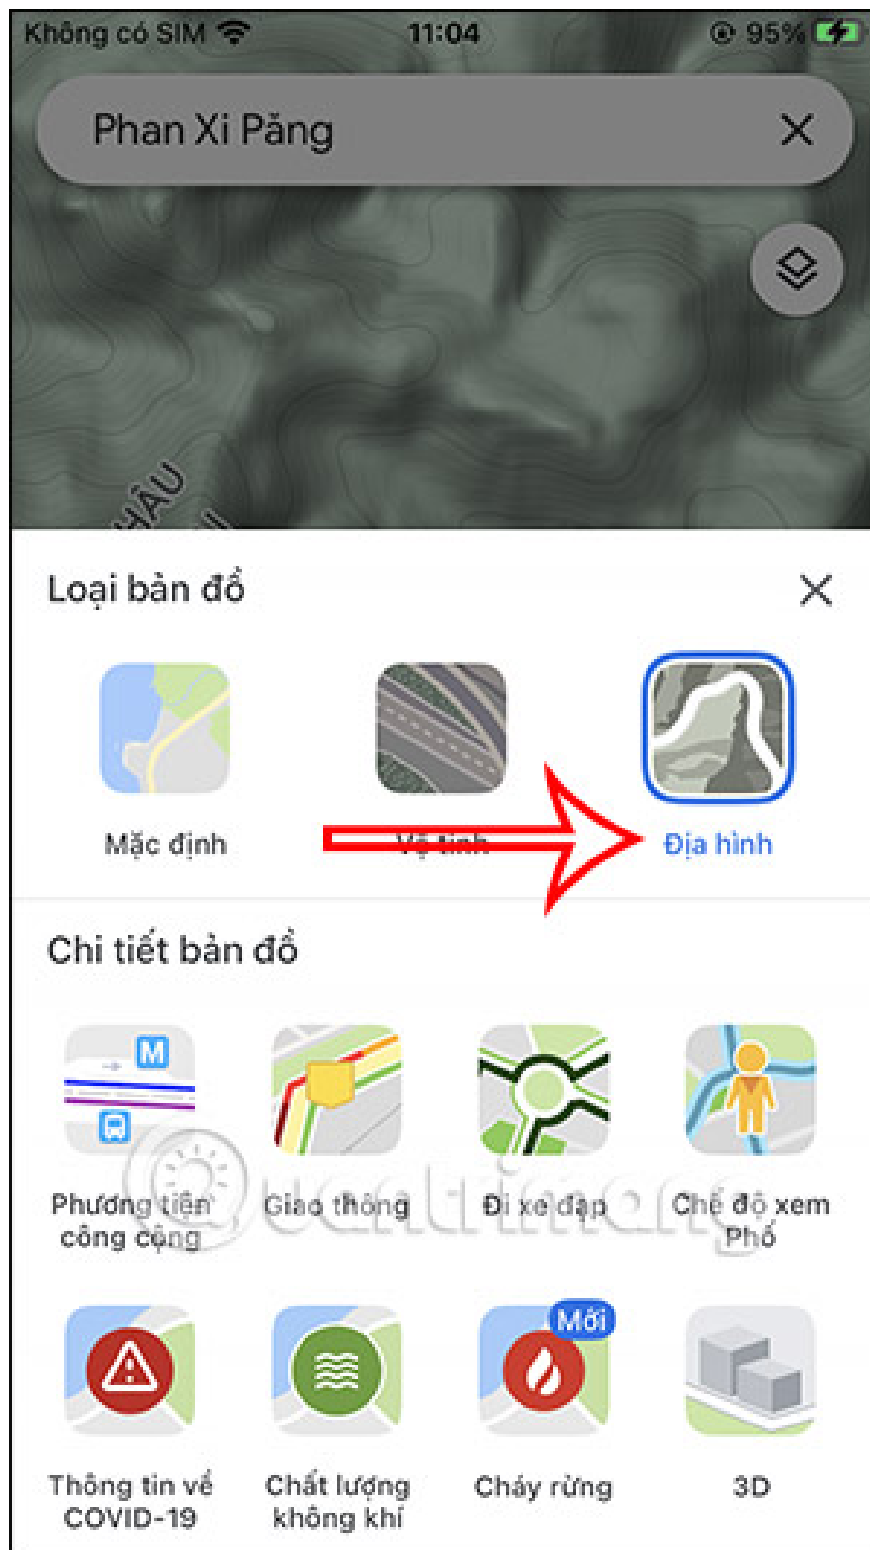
Không có SIM 11:04 95%

Phan Xi Păng

HẦU

Loại bản đồ

Mặc định

Vệ tinh

Địa hình

Chi tiết bản đồ

M

Phương tiện công cộng

Giao thông

Đi xe đạp

Chế độ xem Phố

Thông tin về COVID-19

Chất lượng không khí

Mới

Cháy rừng

3D

quantrimang